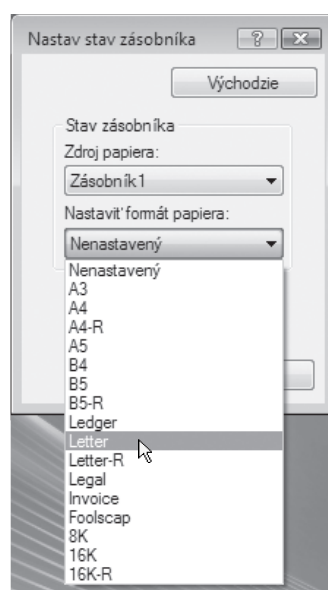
Nastav stav zásobníka

?

Východzie

Stav zásobníka

Zdroj papiera:

Zásobník1

Nastaviť formát papiera:

Nenastavený

Nenastavený
A3
A4
A4-R
A5
B4
B5
B5-R
Ledger
Letter
Letter-R
Legal
Invoice
Foolscap
8K
16K
16K-R